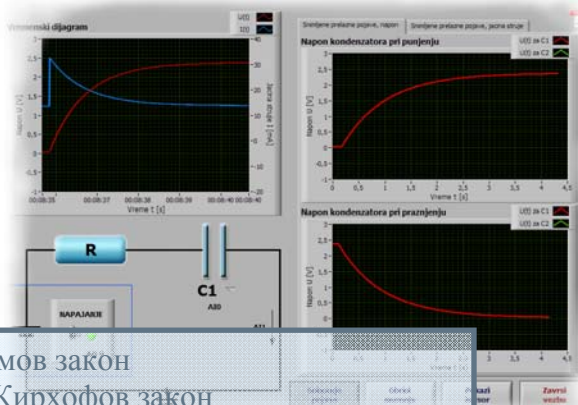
Vremenski dijagram
U(t)
I(t)
Napon U [V]
Jačina struje I [mA]
00:08:35
00:08:37
00:08:38
00:08:39
00:08:40
Vreme t [s]
R
C1
A30
NAPAJANJE
Snimljene prelazne pojave, napon
Snimljene prelazne pojave, jačina struje
Napon kondenzatora pri punjenju
U(t) za C1
U(t) za C2
Napon U [V]
Vreme t [s]
Napon kondenzatora pri pražnjenju
U(t) za C1
U(t) za C2
Napon U [V]
Vreme t [s]
мов закон
Кирхофов закон
Prikazi
Završi